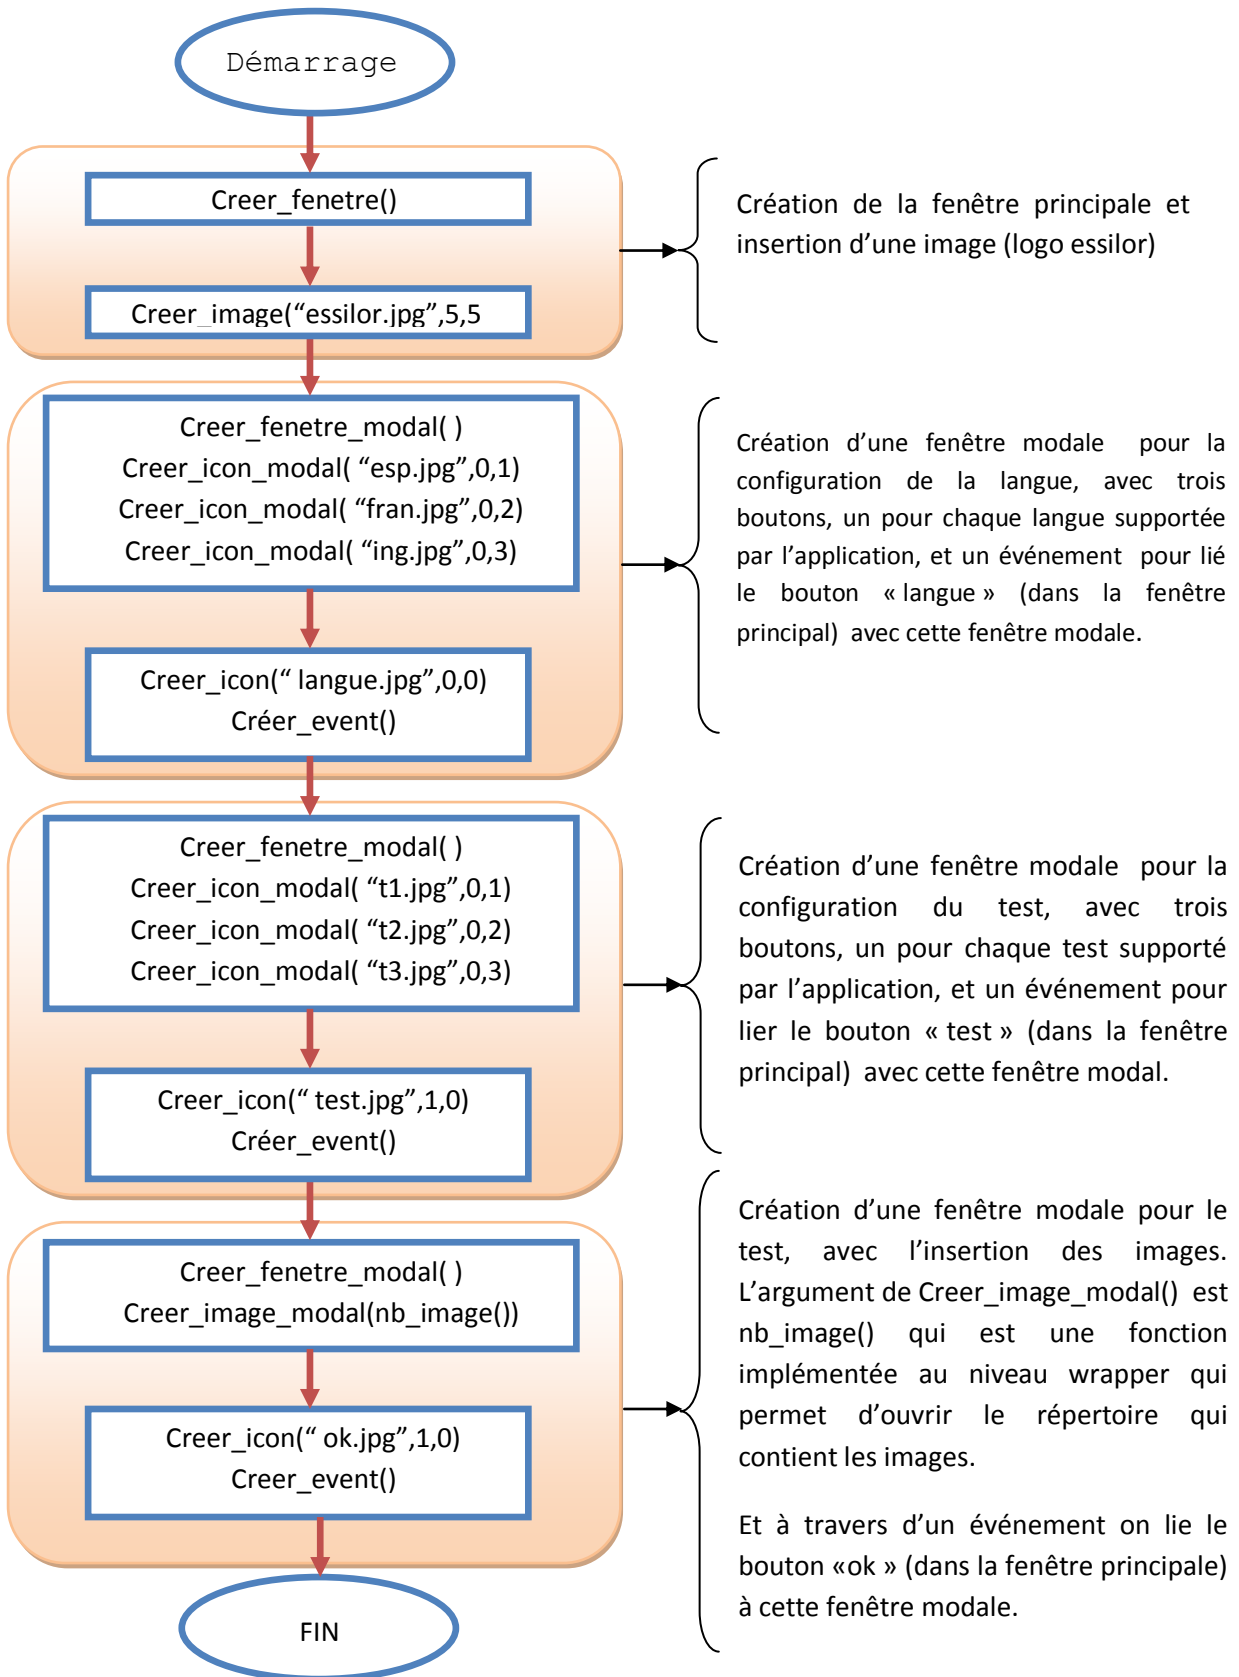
Démarrage

Creer_fenetre()

Creer_image(“essilor.jpg”,5,5

Création de la fenêtre principale et insertion d’une image (logo essilor)

Creer_fenetre_modal( )
Creer_icon_modal( “esp.jpg”,0,1)
Creer_icon_modal( “fran.jpg”,0,2)
Creer_icon_modal( “ing.jpg”,0,3)

Creer_icon(“ langue.jpg”,0,0)
Créer_event()

Création d’une fenêtre modale pour la configuration de la langue, avec trois boutons, un pour chaque langue supportée par l’application, et un événement pour lié le bouton « langue » (dans la fenêtre principal) avec cette fenêtre modale.

Creer_fenetre_modal( )
Creer_icon_modal( “t1.jpg”,0,1)
Creer_icon_modal( “t2.jpg”,0,2)
Creer_icon_modal( “t3.jpg”,0,3)

Creer_icon(“ test.jpg”,1,0)
Créer_event()

Création d’une fenêtre modale pour la configuration du test, avec trois boutons, un pour chaque test supporté par l’application, et un événement pour lier le bouton « test » (dans la fenêtre principal) avec cette fenêtre modal.

Creer_fenetre_modal( )
Creer_image_modal(nb_image())

Creer_icon(“ ok.jpg”,1,0)
Creer_event()

Création d’une fenêtre modale pour le test, avec l’insertion des images. L’argument de Creer_image_modal() est nb_image() qui est une fonction implémentée au niveau wrapper qui permet d’ouvrir le répertoire qui contient les images.

Et à travers d’un événement on lie le bouton «ok » (dans la fenêtre principale) à cette fenêtre modale.

FIN